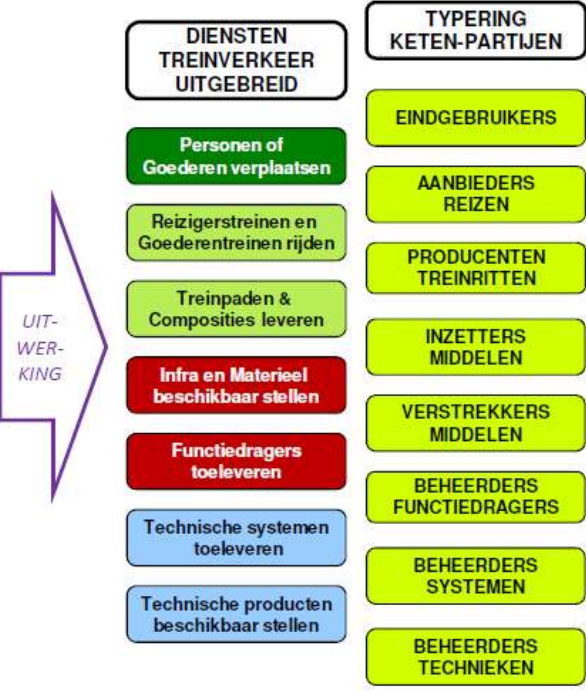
DIENSTEN TREINVERKEER UITGEBREID

TYPERING KETEN-PARTIJEN

UIT-WER-KING

Personen of Goederen verplaatsen

EINDGEBRUIKERS

Reizigerstreinen en Goederentreinen rijden

AANBIEDERS REIZEN

Treinpaden & Composities leveren

PRODUCENTEN TREINRITTEN

Infra en Materieel beschikbaar stellen

INZETTERS MIDDELEN

Functiedragers toeleveren

VERSTREKKERS MIDDELEN

Technische systemen toeleveren

BEHEERDERS FUNCTIEDRAGERS

Technische producten beschikbaar stellen

BEHEERDERS SYSTEMEN

BEHEERDERS TECHNIEKEN